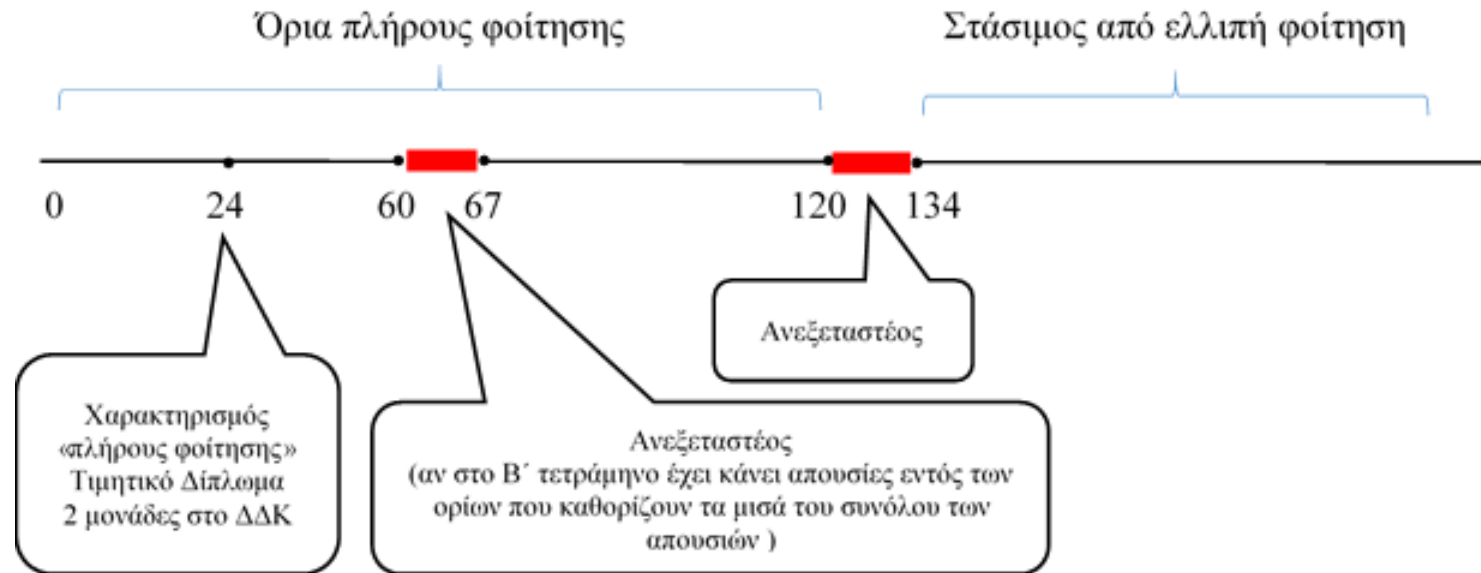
Όρια πλήρους φοίτησης

Στάσιμος από ελλιπή φοίτηση

0 24 60 67 120 134

Ανεξεταστέος

Χαρακτηρισμός «πλήρους φοίτησης» Τιμητικό Δίπλωμα 2 μονάδες στο ΔΔΚ

Ανεξεταστέος (αν στο Β΄ τετράμηνο έχει κάνει απουσίες εντός των ορίων που καθορίζουν τα μισά του συνόλου των απουσιών )